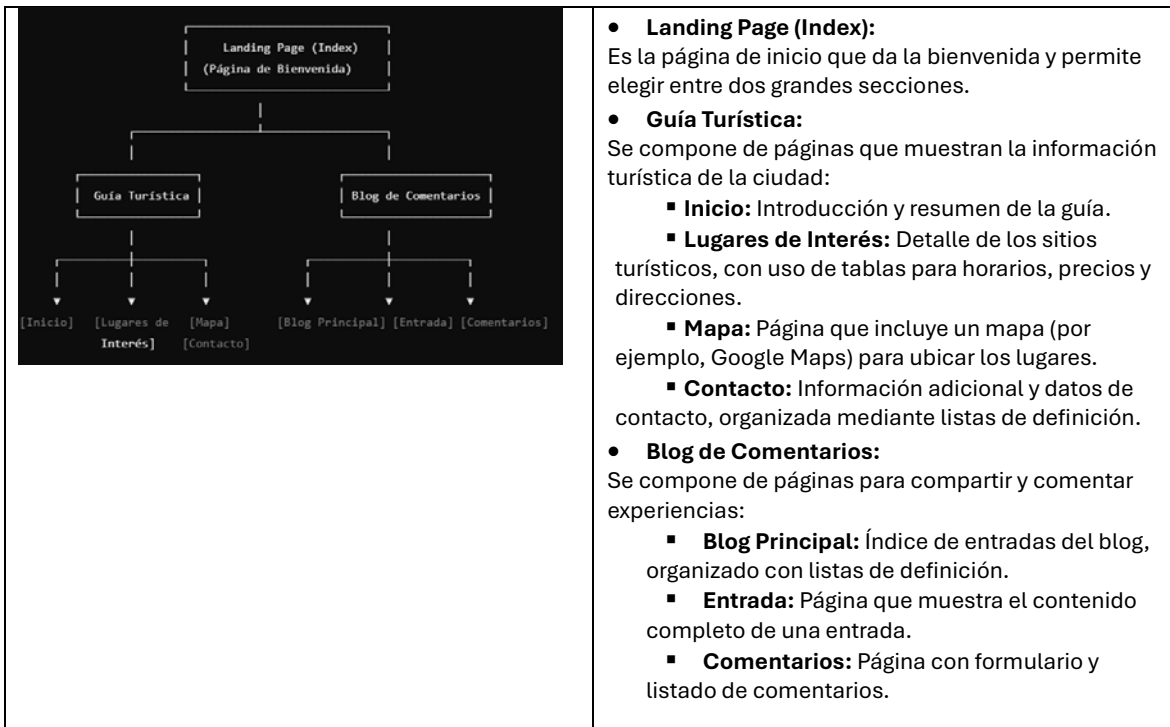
Landing Page (Index)
(Página de Bienvenida)

Guía Turística

Blog de Comentarios

[Inicio] [Lugares de Interés] [Mapa] [Contacto]

[Blog Principal] [Entrada] [Comentarios]

• **Landing Page (Index):**
Es la página de inicio que da la bienvenida y permite elegir entre dos grandes secciones.

• **Guía Turística:**
Se compone de páginas que muestran la información turística de la ciudad:

▪ **Inicio:** Introducción y resumen de la guía.

▪ **Lugares de Interés:** Detalle de los sitios turísticos, con uso de tablas para horarios, precios y direcciones.

▪ **Mapa:** Página que incluye un mapa (por ejemplo, Google Maps) para ubicar los lugares.

▪ **Contacto:** Información adicional y datos de contacto, organizada mediante listas de definición.

• **Blog de Comentarios:**
Se compone de páginas para compartir y comentar experiencias:

▪ **Blog Principal:** Índice de entradas del blog, organizado con listas de definición.

▪ **Entrada:** Página que muestra el contenido completo de una entrada.

▪ **Comentarios:** Página con formulario y listado de comentarios.